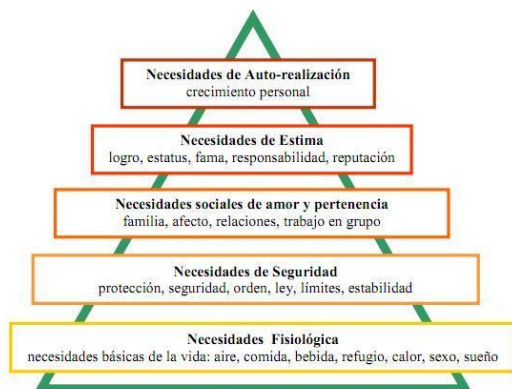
Necesidades de Auto-realización
crecimiento personal

Necesidades de Estima
logro, estatus, fama, responsabilidad, reputación

Necesidades sociales de amor y pertenencia
familia, afecto, relaciones, trabajo en grupo

Necesidades de Seguridad
protección, seguridad, orden, ley, límites, estabilidad

Necesidades Fisiológica
necesidades básicas de la vida: aire, comida, bebida, refugio, calor, sexo, sueño